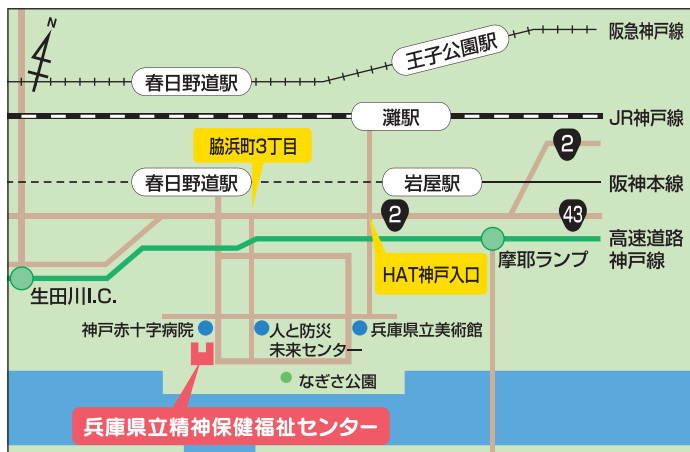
N

阪急神戸線

王子公園駅

春日野道駅

灘駅

JR神戸線

脇浜町3丁目

2

阪神本線

春日野道駅

岩屋駅

2

43

高速道路
神戸線

摩耶ランプ

HAT神戸入口

生田川I.C.

神戸赤十字病院

人と防災
未来センター

兵庫県立美術館

なぎさ公園

兵庫県立精神保健福祉センター